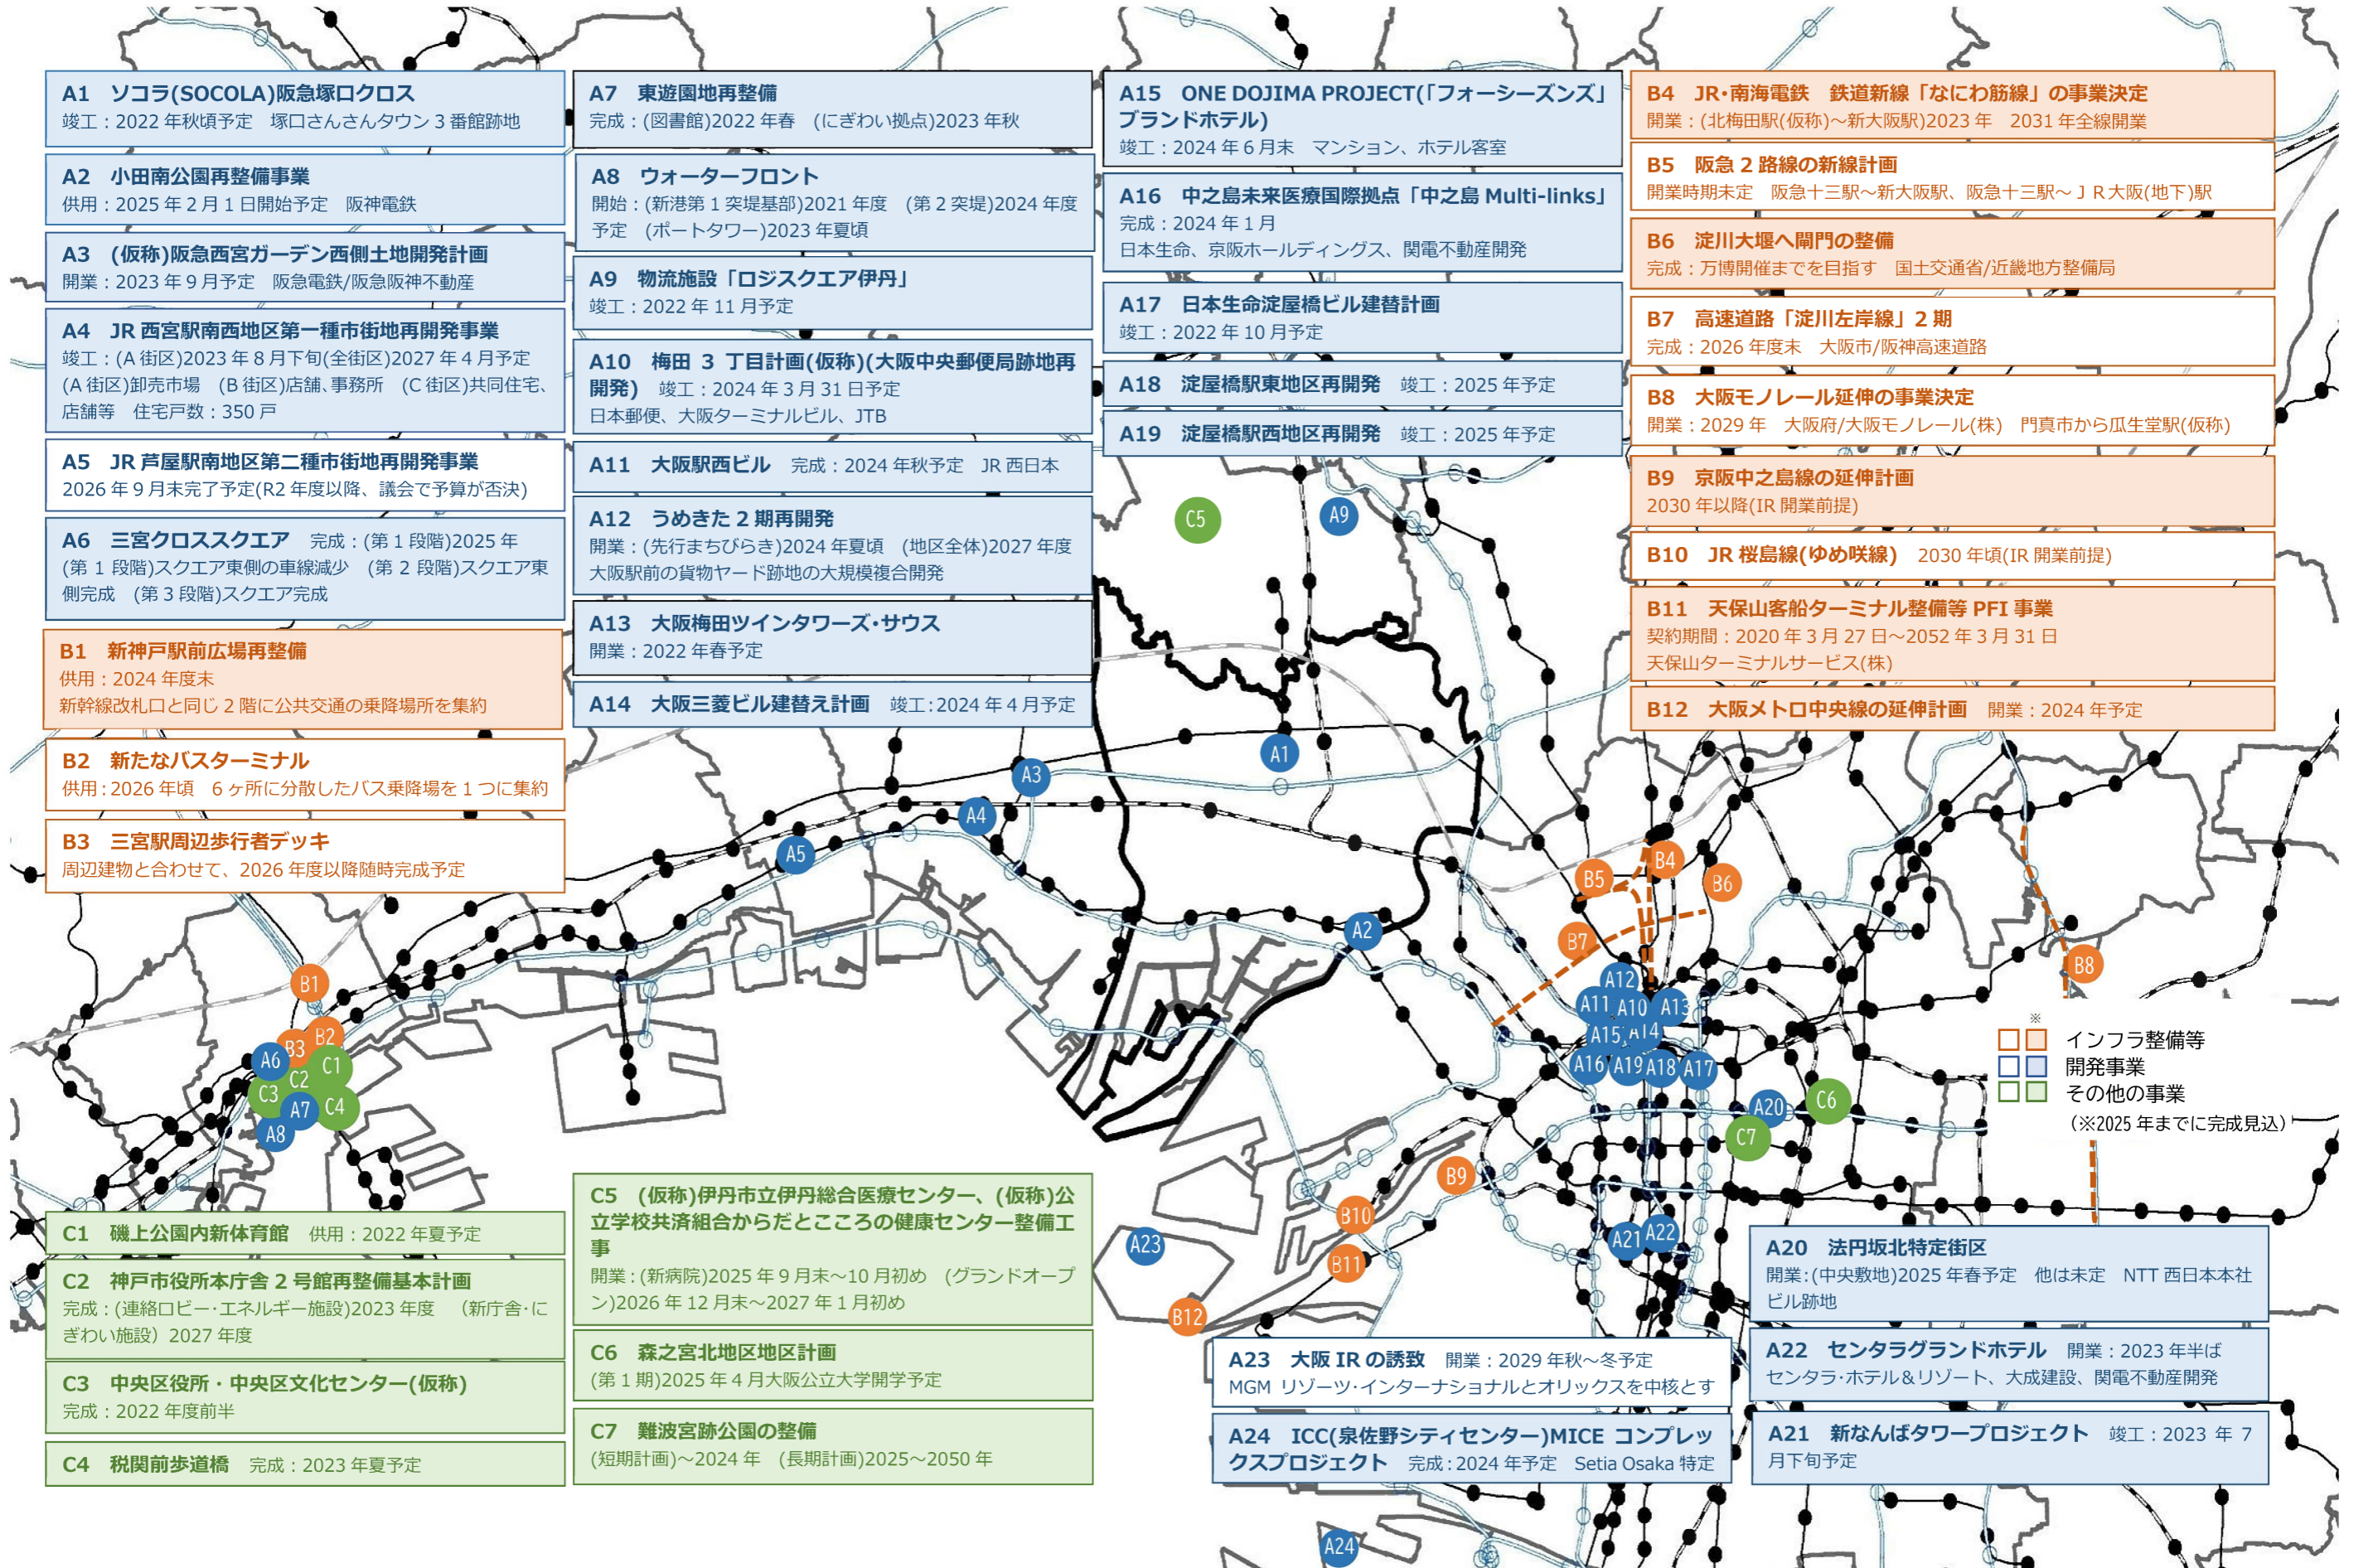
A1 ソコラ(SOCOLA)阪急塚口クロス
竣工：2022 年秋頃予定 塚口さんさんタウン 3 番館跡地

A2 小田南公園再整備事業
供用：2025 年 2 月 1 日開始予定 阪神電鉄

A3 (仮称)阪急西宮ガーデン西側土地開発計画
開業：2023 年 9 月予定 阪急電鉄/阪急阪神不動産

A4 JR 西宮駅南西地区第一種市街地再開発事業
竣工：(A 街区)2023 年 8 月下旬(全街区)2027 年 4 月予定 (A 街区)卸売市場 (B 街区)店舗、事務所 (C 街区)共同住宅、店舗等 住宅戸数：350 戸

A5 JR 芦屋駅南地区第二種市街地再開発事業
2026 年 9 月末完了予定(R2 年度以降、議会で予算が否決)

A6 三宮クロススクエア 完成：(第 1 段階)2025 年 (第 1 段階)スクエア東側の車線減少 (第 2 段階)スクエア東側完成 (第 3 段階)スクエア完成

B1 新神戸駅前広場再整備
供用：2024 年度末
新幹線改札口と同じ 2 階に公共交通の乗降場所を集約

B2 新たなバスターミナル
供用：2026 年頃 6 ヶ所に分散したバス乗降場を 1 つに集約

B3 三宮駅周辺歩行者デッキ
周辺建物と合わせて、2026 年度以降随時完成予定

A7 東遊園地再整備
完成：(図書館)2022 年春 (にぎわい拠点)2023 年秋

A8 ウォーターフロント
開始：(新港第 1 突堤基部)2021 年度 (第 2 突堤)2024 年度予定 (ポートタワー)2023 年夏頃

A9 物流施設「ロジスクエア伊丹」
竣工：2022 年 11 月予定

A10 梅田 3 丁目計画(仮称)(大阪中央郵便局跡地再開発) 竣工：2024 年 3 月 31 日予定
日本郵便、大阪ターミナルビル、JTB

A11 大阪駅西ビル 完成：2024 年秋予定 JR 西日本

A12 うめきた 2 期再開発
開業：(先行まちびらき)2024 年夏頃 (地区全体)2027 年度
大阪駅前の貨物ヤード跡地の大規模複合開発

A13 大阪梅田ツインタワーズ・サウス
開業：2022 年春予定

A14 大阪三菱ビル建替え計画 竣工:2024 年 4 月予定

A15 ONE DOJIMA PROJECT(「フォーシーズンズ」ブランドホテル)
竣工：2024 年 6 月末 マンション、ホテル客室

A16 中之島未来医療国際拠点「中之島 Multi-links」
完成：2024 年 1 月
日本生命、京阪ホールディングス、関電不動産開発

A17 日本生命淀屋橋ビル建替計画
竣工：2022 年 10 月予定

A18 淀屋橋駅東地区再開発 竣工：2025 年予定

A19 淀屋橋駅西地区再開発 竣工：2025 年予定

B4 JR・南海電鉄 鉄道新線「なにわ筋線」の事業決定
開業：(北梅田駅(仮称)～新大阪駅)2023 年 2031 年全線開業

B5 阪急 2 路線の新線計画
開業時期未定 阪急十三駅～新大阪駅、阪急十三駅～ＪＲ大阪(地下)駅

B6 淀川大堰へ閘門の整備
完成：万博開催までを目指す 国土交通省/近畿地方整備局

B7 高速道路「淀川左岸線」2 期
完成：2026 年度末 大阪市/阪神高速道路

B8 大阪モノレール延伸の事業決定
開業：2029 年 大阪府/大阪モノレール(株) 門真市から瓜生堂駅(仮称)

B9 京阪中之島線の延伸計画
2030 年以降(IR 開業前提)

B10 JR 桜島線(ゆめ咲線) 2030 年頃(IR 開業前提)

B11 天保山客船ターミナル整備等 PFI 事業
契約期間：2020 年 3 月 27 日～2052 年 3 月 31 日
天保山ターミナルサービス(株)

B12 大阪メトロ中央線の延伸計画 開業：2024 年予定

C5 C9 A1 A3 A4 A5 A2 B5 B4 B6 B7 B8 A12 A11 A10 A13 A15 A14 A16 A19 A18 A17 A20 C6 C7 B9 B10 A23 B11 B12 A21 A22 B1 B3 B2 A6 C1 C2 C3 A7 C4 A8 A24

※
インフラ整備等
開発事業
その他の事業
(※2025 年までに完成見込)

C1 磯上公園内新体育館 供用：2022 年夏予定

C2 神戸市役所本庁舎 2 号館再整備基本計画
完成：(連絡ロビー･エネルギー施設)2023 年度 (新庁舎･にぎわい施設) 2027 年度

C3 中央区役所・中央区文化センター(仮称)
完成：2022 年度前半

C4 税関前歩道橋 完成：2023 年夏予定

C5 (仮称)伊丹市立伊丹総合医療センター、(仮称)公立学校共済組合からだとこころの健康センター整備工事
開業：(新病院)2025 年 9 月末～10 月初め (グランドオープン)2026 年 12 月末～2027 年 1 月初め

C6 森之宮北地区地区計画
(第 1 期)2025 年 4 月大阪公立大学開学予定

C7 難波宮跡公園の整備
(短期計画)～2024 年 (長期計画)2025～2050 年

A23 大阪 IR の誘致 開業：2029 年秋～冬予定
MGM リゾーツ･インターナショナルとオリックスを中核とす

A24 ICC(泉佐野シティセンター)MICE コンプレックスプロジェクト 完成：2024 年予定 Setia Osaka 特定

A20 法円坂北特定街区
開業：(中央敷地)2025 年春予定 他は未定 NTT 西日本本社ビル跡地

A22 センタラグランドホテル 開業：2023 年半ば
センタラ･ホテル＆リゾート、大成建設、関電不動産開発

A21 新なんばタワープロジェクト 竣工：2023 年 7 月下旬予定